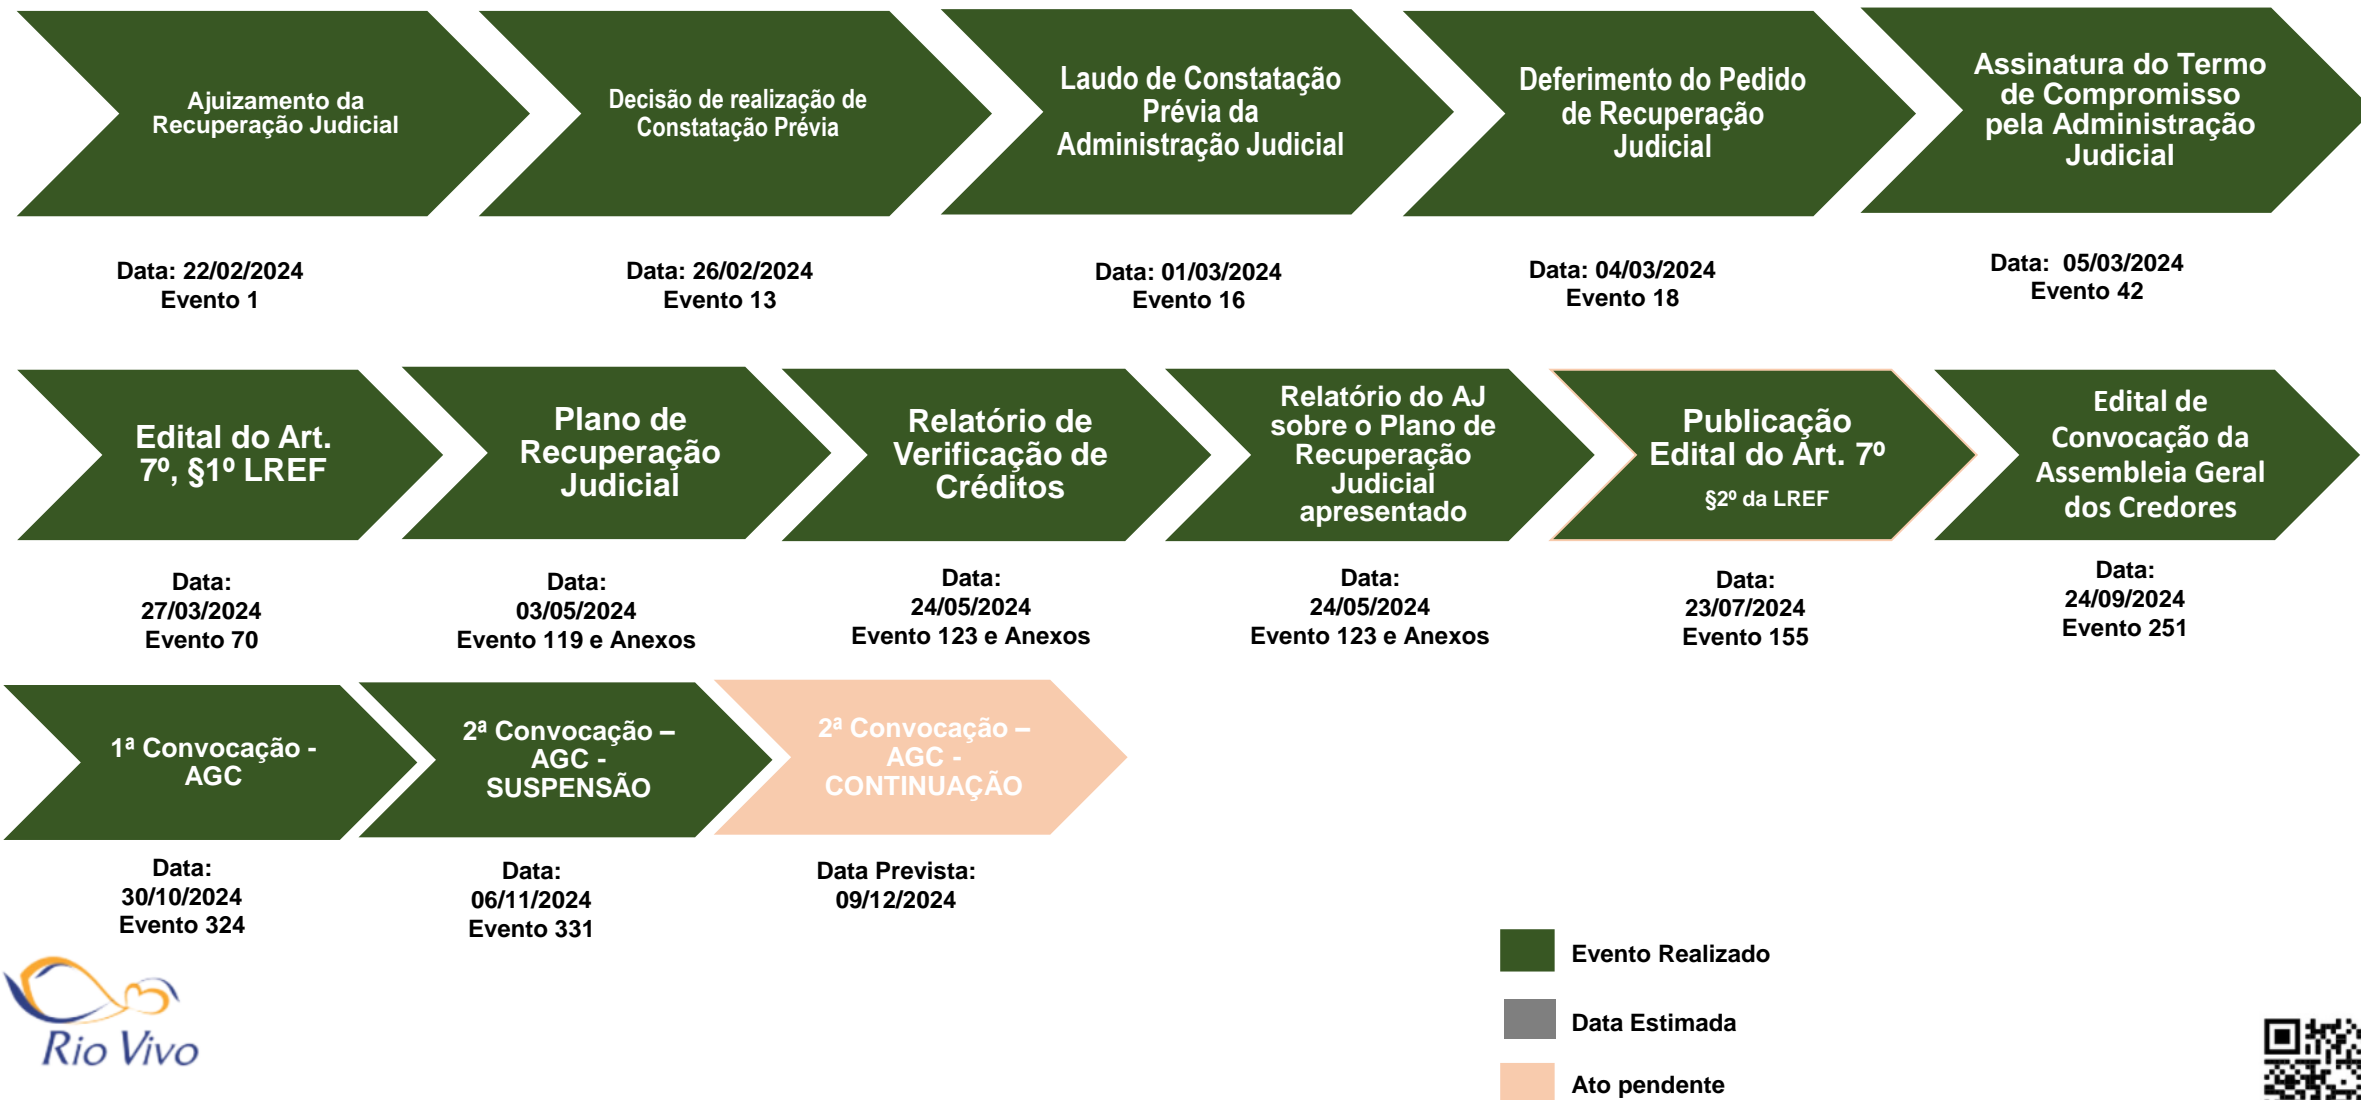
Ajuizamento da Recuperação Judicial

Data: 22/02/2024
Evento 1

Decisão de realização de Constatação Prévia

Data: 26/02/2024
Evento 13

Laudo de Constatação Prévia da Administração Judicial

Data: 01/03/2024
Evento 16

Deferimento do Pedido de Recuperação Judicial

Data: 04/03/2024
Evento 18

Assinatura do Termo de Compromisso pela Administração Judicial

Data: 05/03/2024
Evento 42

Edital do Art. 7º, §1º LREF

Data:
27/03/2024
Evento 70

Plano de Recuperação Judicial

Data:
03/05/2024
Evento 119 e Anexos

Relatório de Verificação de Créditos

Data:
24/05/2024
Evento 123 e Anexos

Relatório do AJ sobre o Plano de Recuperação Judicial apresentado

Data:
24/05/2024
Evento 123 e Anexos

Publicação Edital do Art. 7º
§2º da LREF

Data:
23/07/2024
Evento 155

Edital de Convocação da Assembleia Geral dos Credores

Data:
24/09/2024
Evento 251

1ª Convocação - AGC

Data:
30/10/2024
Evento 324

2ª Convocação – AGC - SUSPENSÃO

Data:
06/11/2024
Evento 331

2ª Convocação – AGC - CONTINUAÇÃO

Data Prevista:
09/12/2024

Evento Realizado

Data Estimada

Ato pendente

Rio Vivo